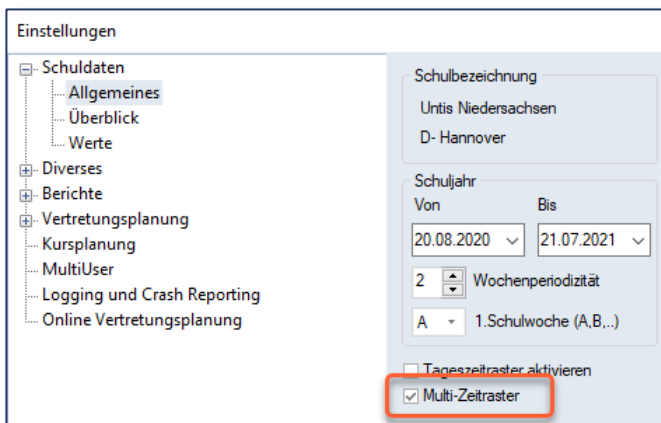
Einstellungen

Schuldaten
Allgemeines
Überblick
Werte
Diverses
Berichte
Vertretungsplanung
Kursplanung
MultiUser
Logging und Crash Reporting
Online Vertretungsplanung

Schulbezeichnung
Untis Niedersachsen
D- Hannover

Schuljahr
Von
Bis
20.08.2020
21.07.2021
2
Wochenperiodizität
A
1.Schulwoche (A,B,..)

Tageszeitraster aktivieren
Multi-Zeitraster